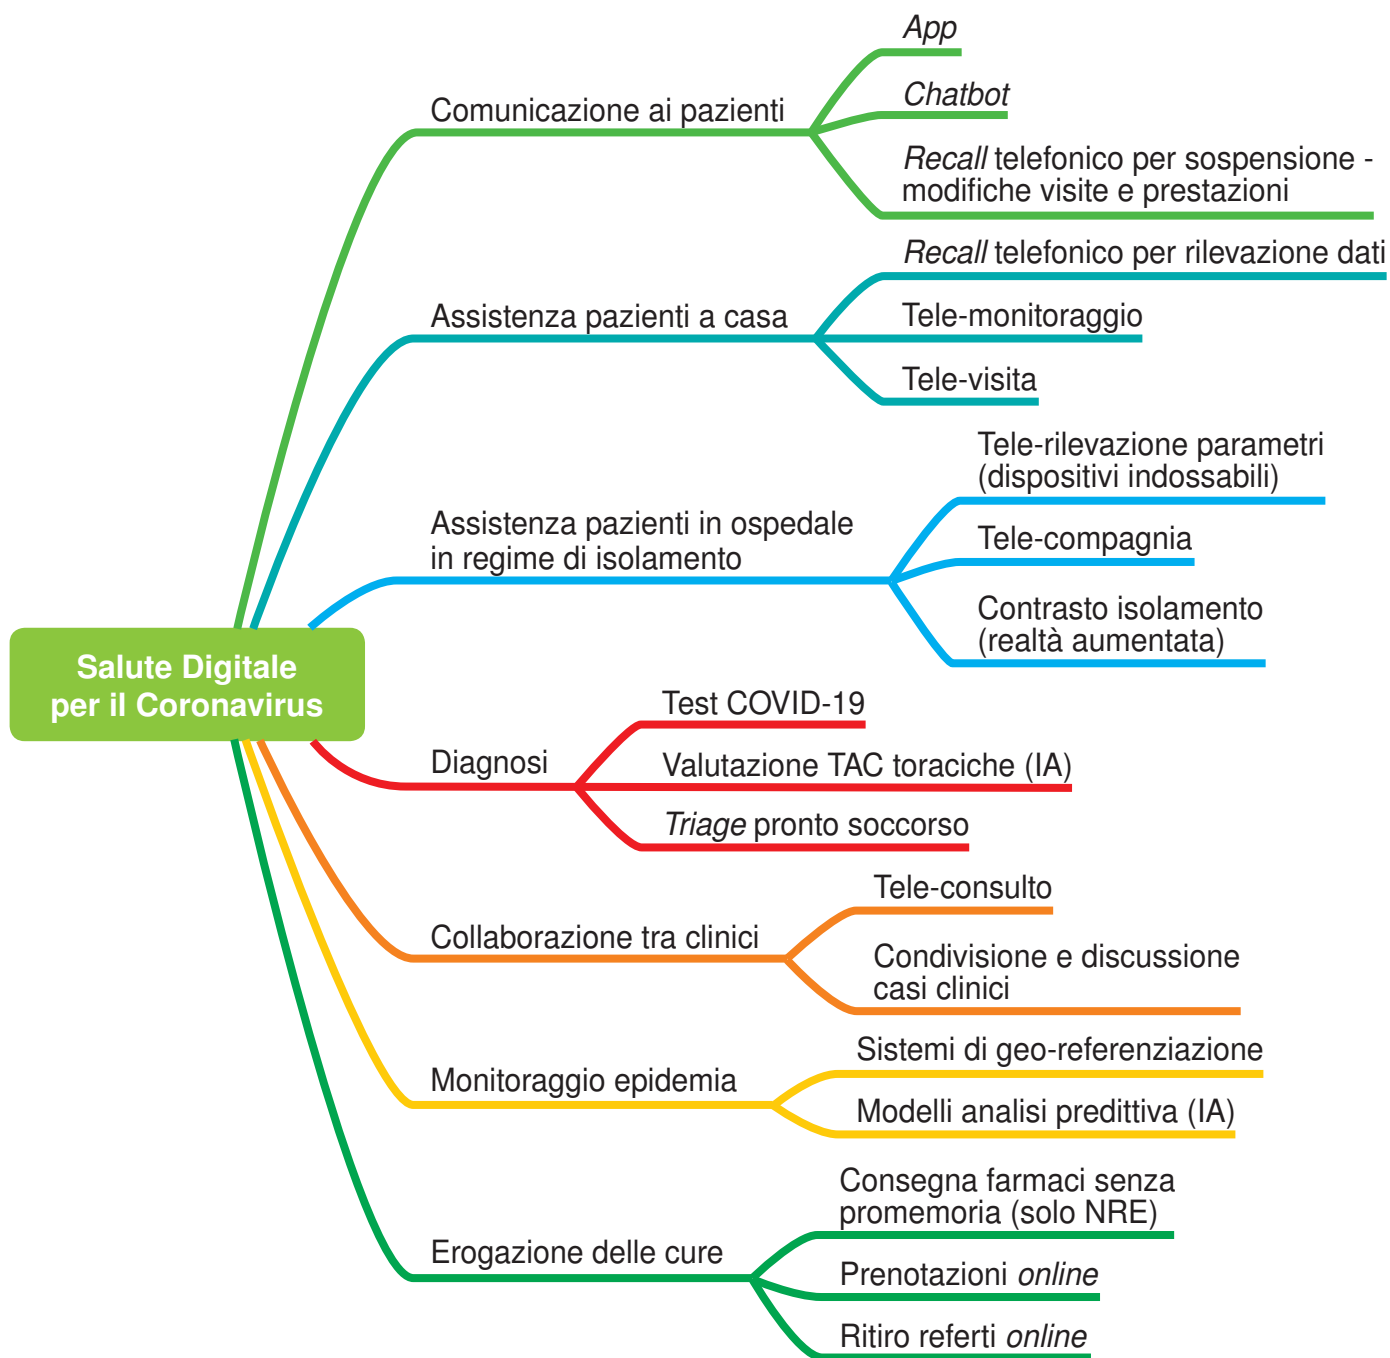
Salute Digitale per il Coronavirus

Comunicazione ai pazienti

App

Chatbot

Recall telefonico per sospensione - modifiche visite e prestazioni

Assistenza pazienti a casa

Recall telefonico per rilevazione dati

Tele-monitoraggio

Tele-visita

Assistenza pazienti in ospedale in regime di isolamento

Tele-rilevazione parametri (dispositivi indossabili)

Tele-compagnia

Contrasto isolamento (realtà aumentata)

Diagnosi

Test COVID-19

Valutazione TAC toraciche (IA)

Triage pronto soccorso

Collaborazione tra clinici

Tele-consulto

Condivisione e discussione casi clinici

Monitoraggio epidemia

Sistemi di geo-referenziazione

Modelli analisi predittiva (IA)

Erogazione delle cure

Consegna farmaci senza promemoria (solo NRE)

Prenotazioni online

Ritiro referti online